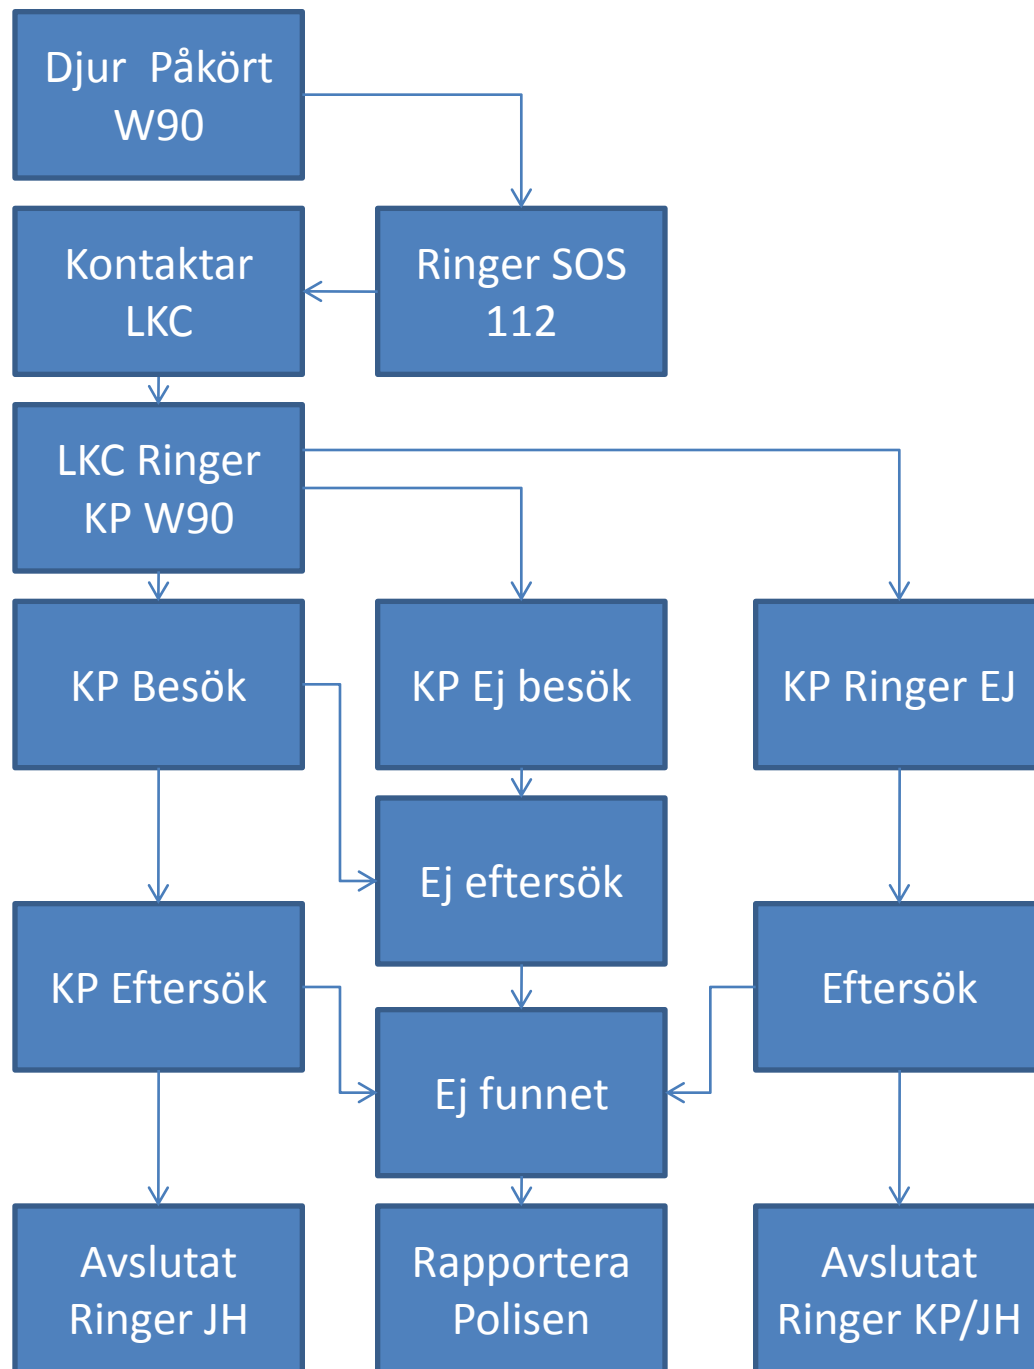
Djur Påkört
W90

Ringer SOS
112

Kontaktar
LKC

LKC Ringer
KP W90

KP Besök

KP Ej besök

KP Ringer EJ

Ej eftersök

KP Eftersök

Eftersök

Ej funnet

Avslutat
Ringer JH

Rapportera
Polisen

Avslutat
Ringer KP/JH